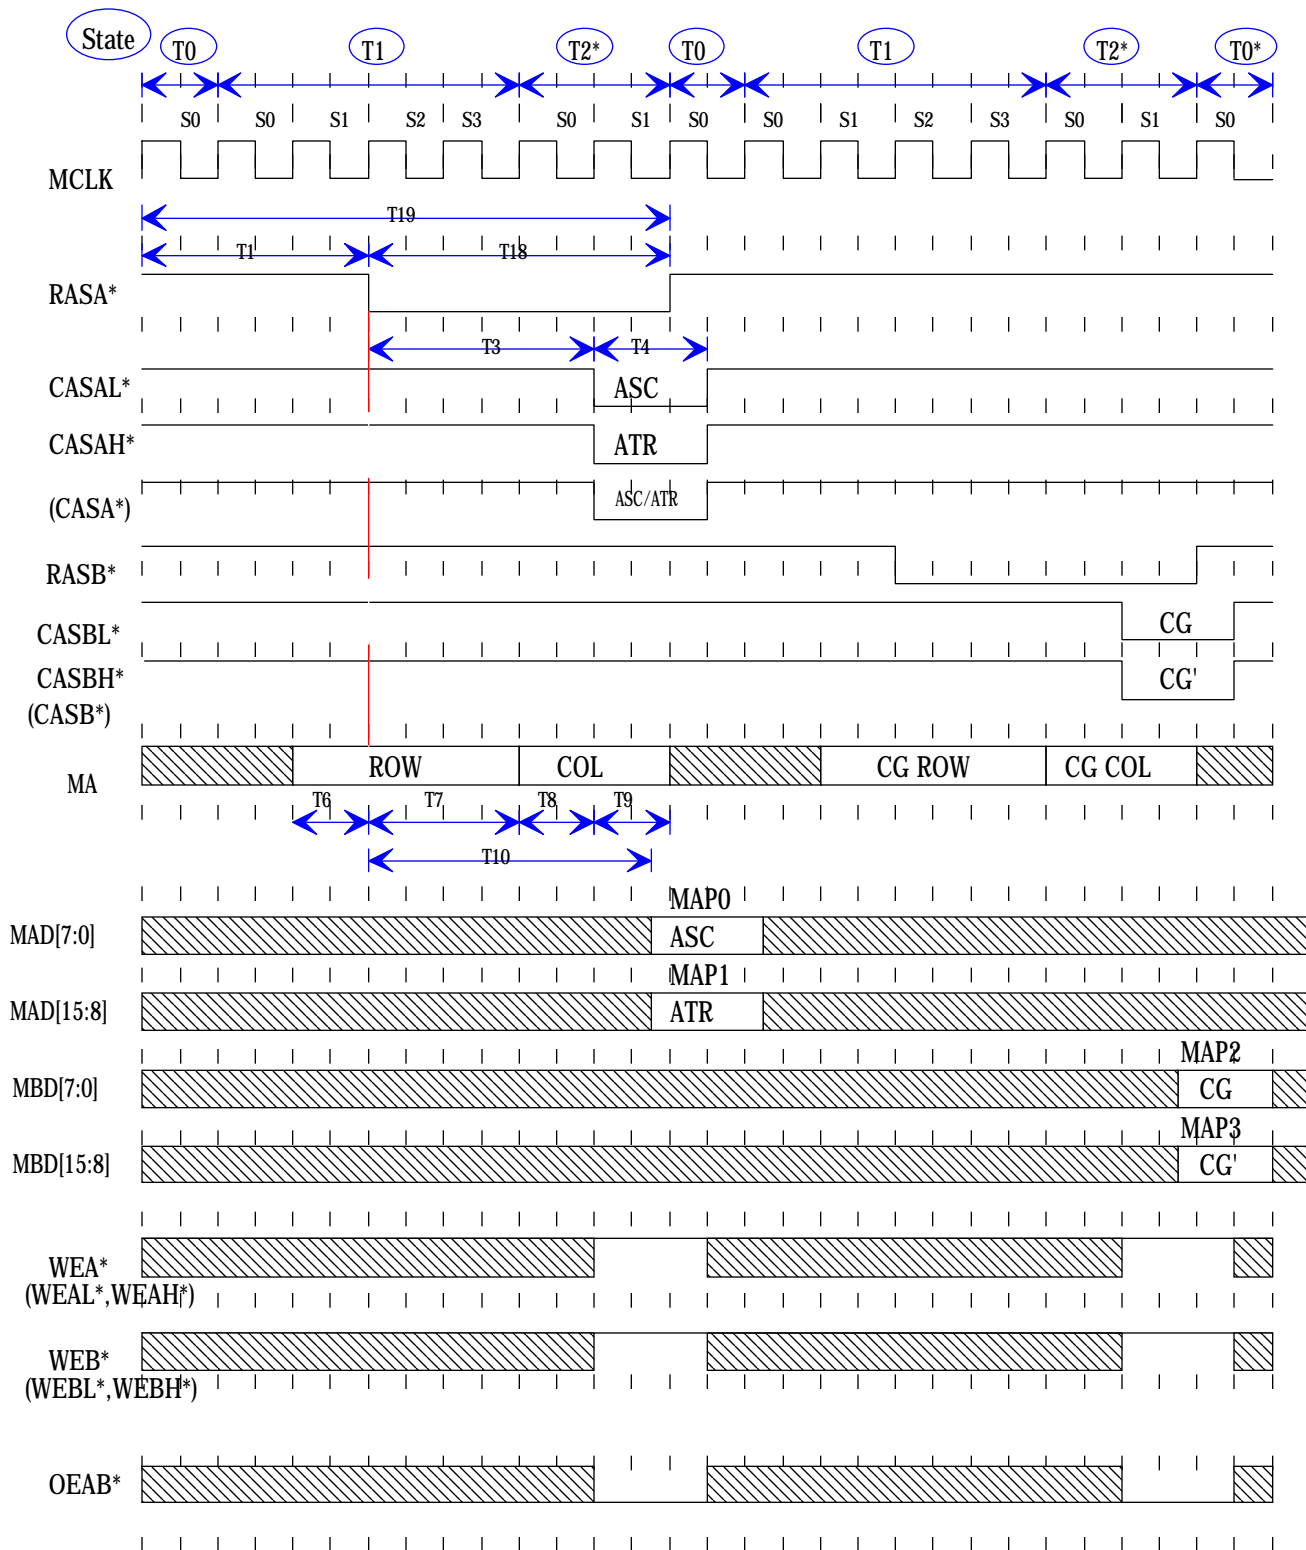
State T0 T1 T2* T0 T1 T2* T0*

S0 S0 S1 S2 S3 S0 S1 S0 S0 S1 S2 S3 S0 S1 S0

MCLK

T19

T1 T18

RASA*

T3 T4

CASAL* ASC

CASAH* ATR

(CASA*) ASC/ATR

RASB*

CASBL* CG

CASBH* CG'

(CASB*)

MA ROW COL CG ROW CG COL

T6 T7 T8 T9

T10

MAP0

MAD[7:0] ASC

MAP1

MAD[15:8] ATR

MAP2

MBD[7:0] CG

MAP3

MBD[15:8] CG'

WEA*
(WEAL*,WEAH*)

WEB*
(WEBL*,WEBH*)

OEAB*